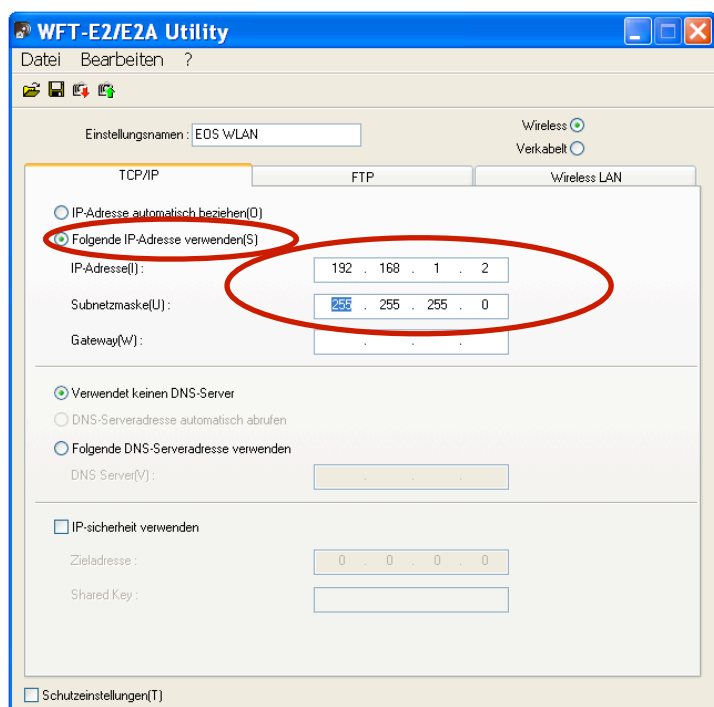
WFT-E2/E2A Utility

Datei Bearbeiten ?

Einstellungsnamen : EOS WLAN

Wireless
Verkabelt

TCP/IP | FTP | Wireless LAN

IP-Adresse automatisch beziehen(O)
Folgende IP-Adresse verwenden(S)

IP-Adresse(I) : 192 . 168 . 1 . 2
Subnetzmaske(U) : 255 . 255 . 255 . 0
Gateway(W) : . . .

Verwendet keinen DNS-Server
DNS-Serveradresse automatisch abrufen
Folgende DNS-Serveradresse verwenden

DNS Server(V) : . . .

IP-sicherheit verwenden

Zieladresse : 0 . 0 . 0 . 0
Shared Key :

Schutzeinstellungen(T)